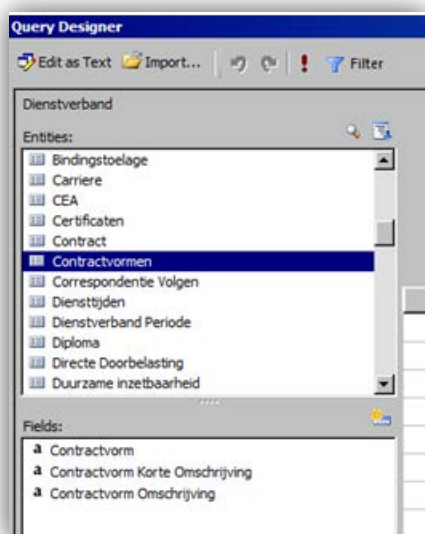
Query Designer

Edit as Text  Import...  !  Filter

Dienstverband

Entities:

Bindingstoelage
Carriere
CEA
Certificaten
Contract
Contractvormen
Correspondentie Volgen
Diensttijden
Dienstverband Periode
Diploma
Directe Doorbelasting
Duurzame inzetbaarheid

Fields:

a Contractvorm
a Contractvorm Korte Omschrijving
a Contractvorm Omschrijving